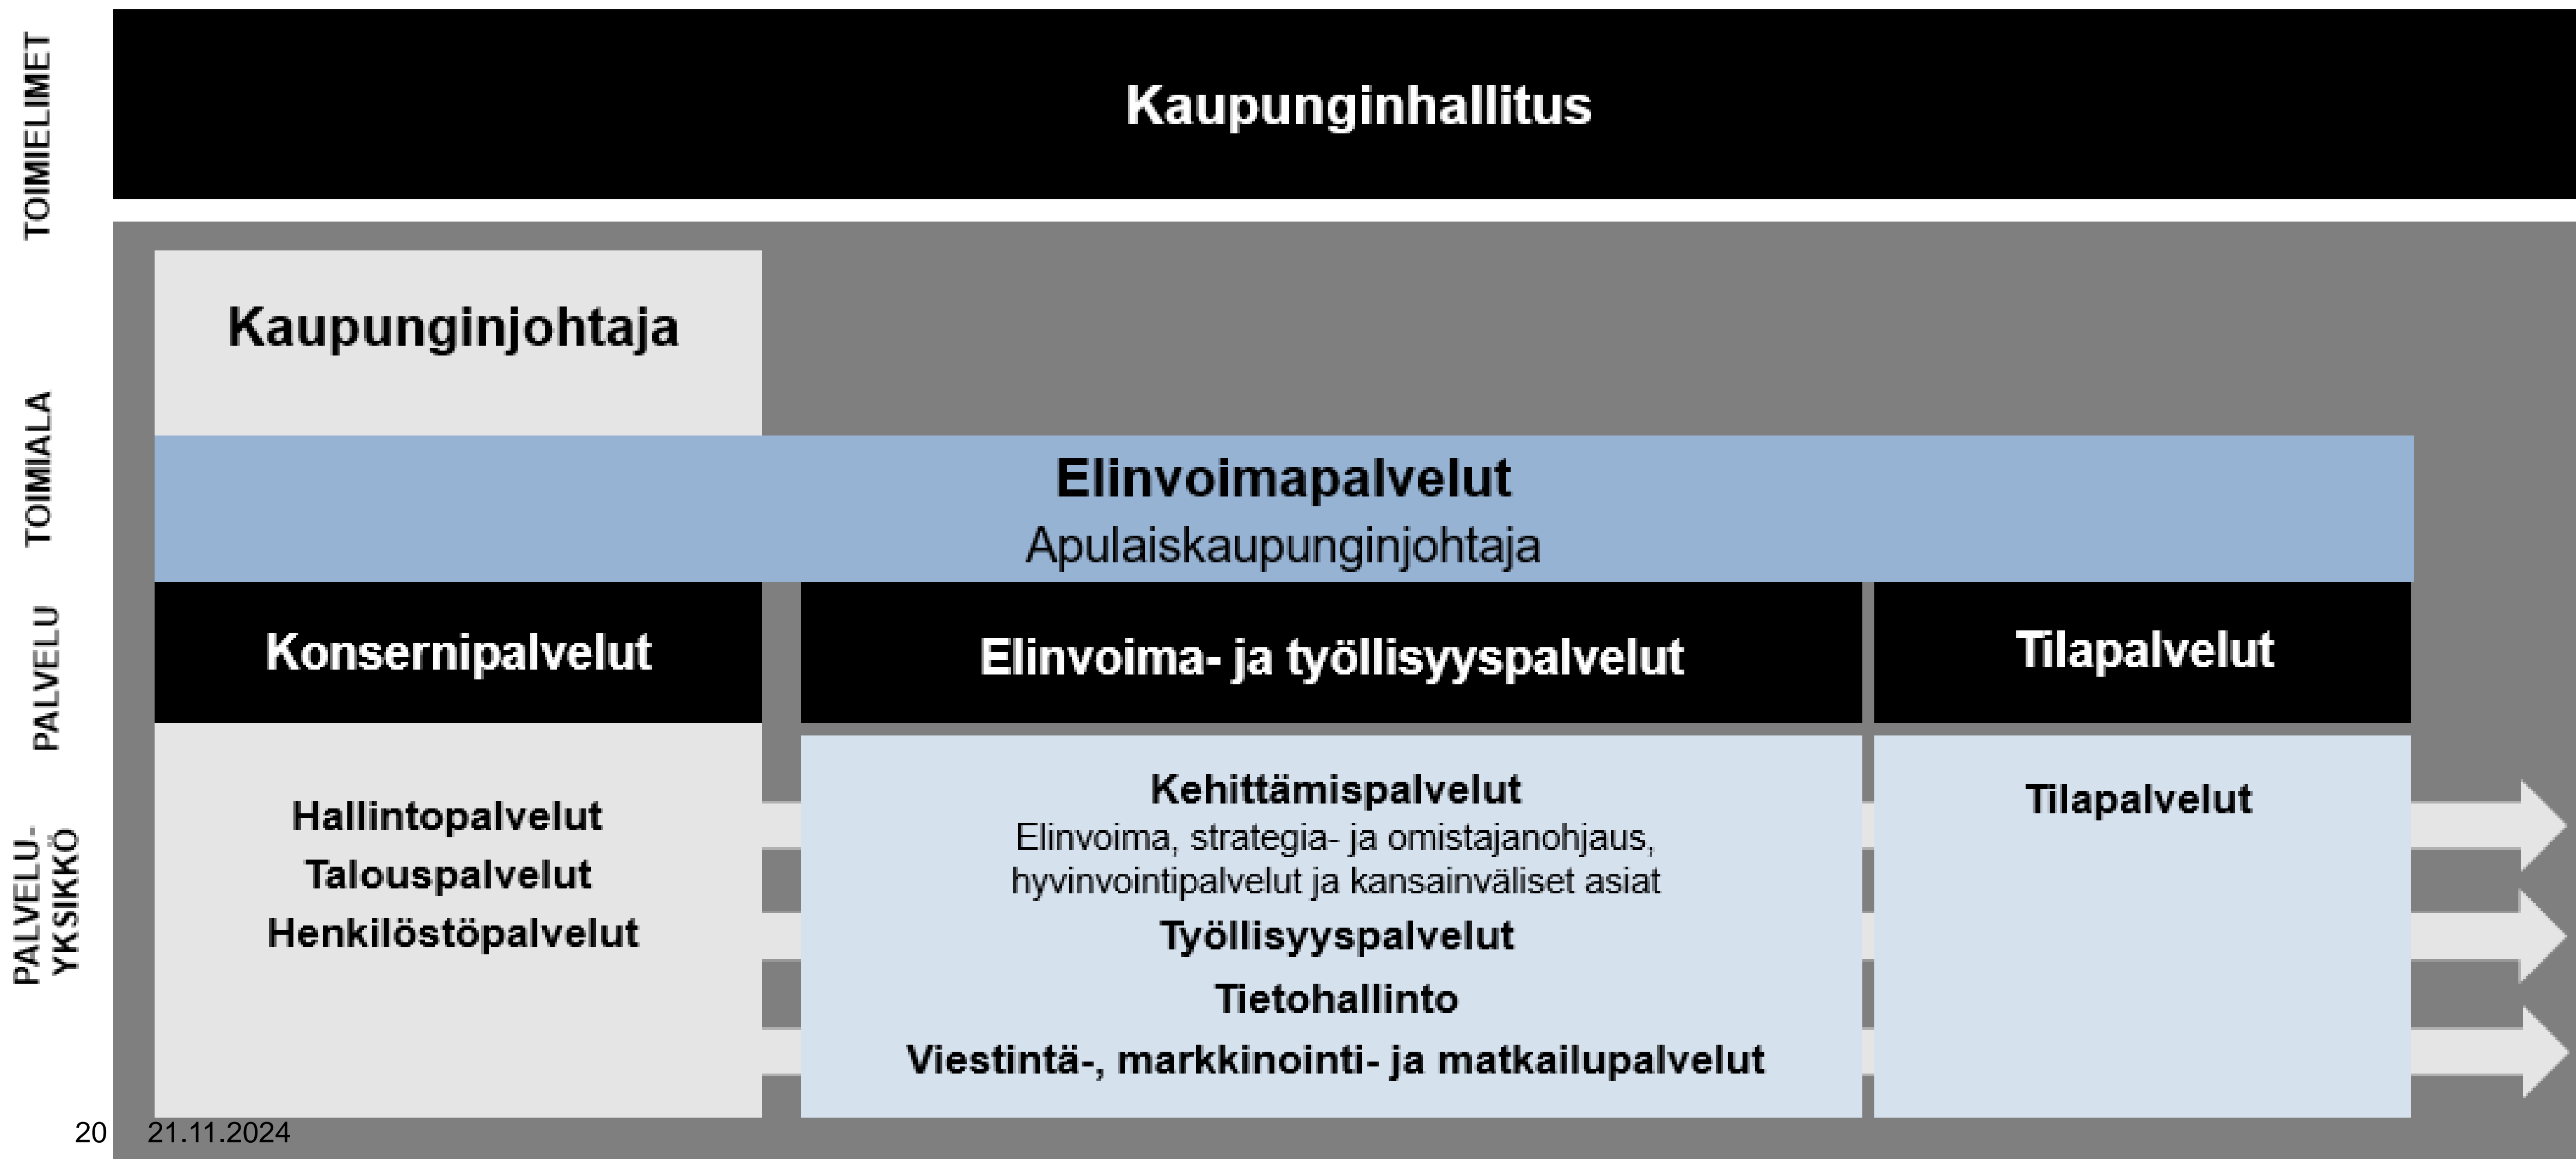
TOIMIELIMET

Kaupunginhallitus

TOIMIALA

Kaupunginjohtaja

Elinvoimapalvelut
Apulaiskaupunginjohtaja

PALVELU

Konsernipalvelut

Elinvoima- ja työllisyyspalvelut

Tilapalvelut

PALVELU-YKSIKKÖ

Hallintopalvelut
Talouspalvelut
Henkilöstöpalvelut

Kehittämispalvelut
Elinvoima, strategia- ja omistajanohjaus, hyvinvointipalvelut ja kansainväliset asiat
Työllisyyspalvelut
Tietohallinto
Viestintä-, markkinointi- ja matkailupalvelut

Tilapalvelut

20 21.11.2024